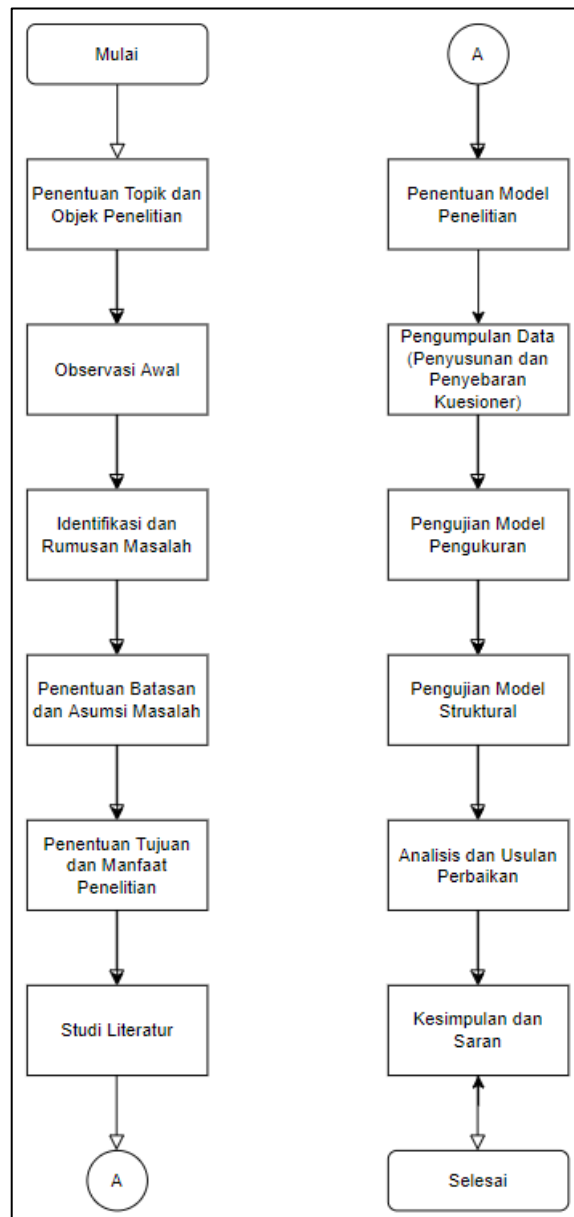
Mulai

Penentuan Topik dan Objek Penelitian

Observasi Awal

Identifikasi dan Rumusan Masalah

Penentuan Batasan dan Asumsi Masalah

Penentuan Tujuan dan Manfaat Penelitian

Studi Literatur

A

A

Penentuan Model Penelitian

Pengumpulan Data (Penyusunan dan Penyebaran Kuesioner)

Pengujian Model Pengukuran

Pengujian Model Struktural

Analisis dan Usulan Perbaikan

Kesimpulan dan Saran

Selesai